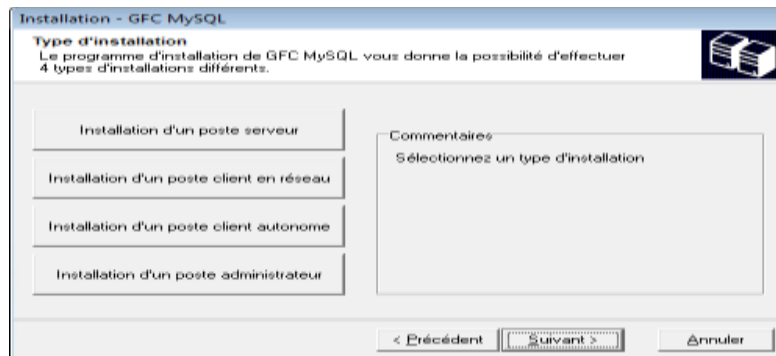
Installation - GFC MySQL

Type d'installation
Le programme d'installation de GFC MySQL vous donne la possibilité d'effectuer 4 types d'installations différents.

Installation d'un poste serveur

Installation d'un poste client en réseau

Installation d'un poste client autonome

Installation d'un poste administrateur

Commentaires
Sélectionnez un type d'installation

< Précédent
Suivant >
Annuler